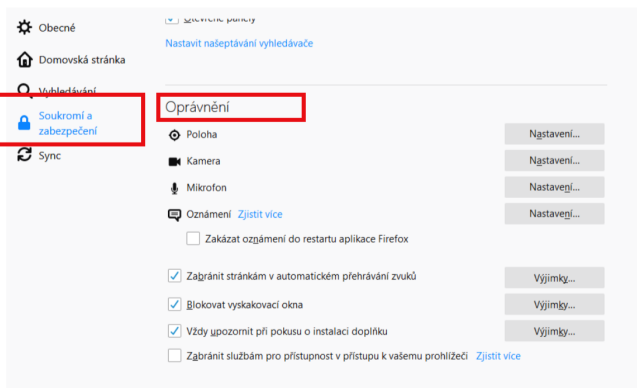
Obecné
Domovská stránka
Vyhledávání
Soukromí a zabezpečení
Sync

Otevřené panely
Nastavit našeptávání vyhledávače

Oprávnění
Poloha
Nastavení...
Kamera
Nastavení...
Mikrofon
Nastavení...
Oznámení Zjistit více
Nastavení...
Zakázat oznámení do restartu aplikace Firefox
Zabránit stránkám v automatickém přehrávání zvuků
Výjimky...
Blokovat vyskakovací okna
Výjimky...
Vždy upozornit při pokusu o instalaci doplňku
Výjimky...
Zabránit službám pro přístupnost v přístupu k vašemu prohlížeči Zjistit více